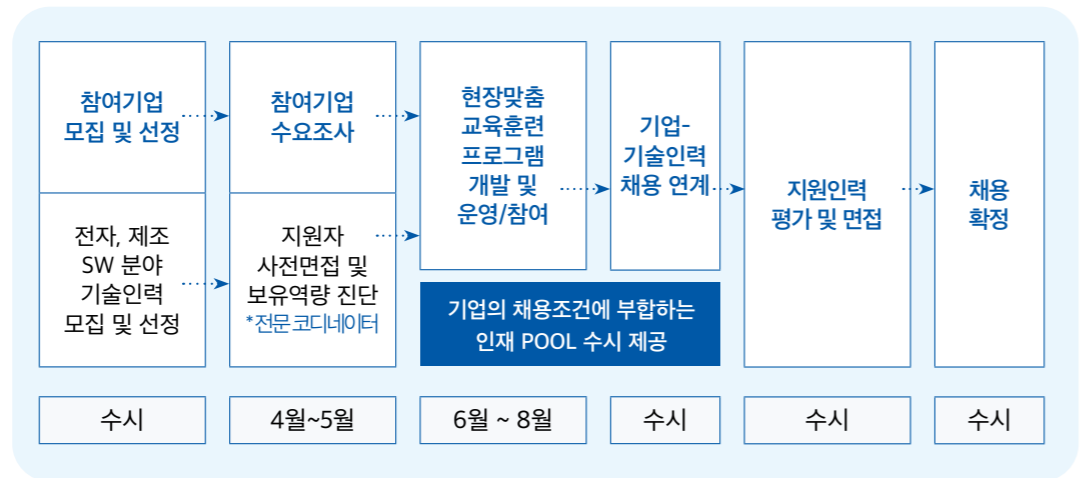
참여기업 모집 및 선정

전자, 제조 SW 분야 기술인력 모집 및 선정

참여기업 수요조사

지원자 사전면접 및 보유역량 진단 *전문 코디네이터

현장맞춤 교육훈련 프로그램 개발 및 운영/참여

기업의 채용조건에 부합하는 인재 POOL 수시 제공

기업-기술인력 채용 연계

지원인력 평가 및 면접

채용 확정

수시

4월~5월

6월 ~ 8월

수시

수시

수시